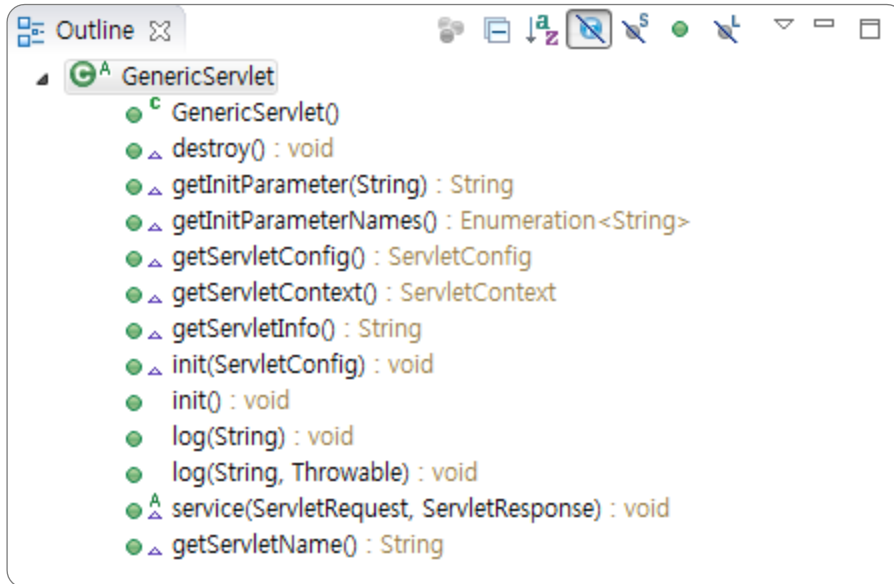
Outline

GenericServlet
GenericServlet()
destroy() : void
getInitParameter(String) : String
getInitParameterNames() : Enumeration<String>
getServletConfig() : ServletConfig
getServletContext() : ServletContext
getServletInfo() : String
init(ServletConfig) : void
init() : void
log(String) : void
log(String, Throwable) : void
service(ServletRequest, ServletResponse) : void
getServletName() : String